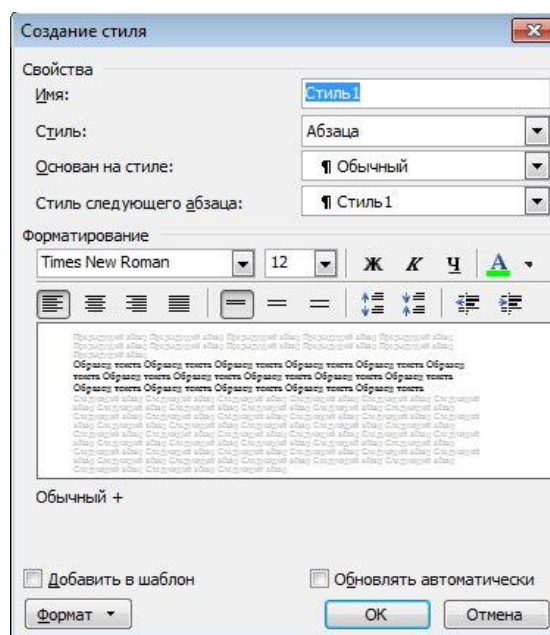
Создание стиля

Свойства

Имя: Стиль1

Стиль: Абзаца

Основан на стиле: ¶ Обычный

Стиль следующего абзаца: ¶ Стиль1

Форматирование

Times New Roman 12 Ж К Ч A

Предыдущий абзац Предыдущий абзац Предыдущий абзац Предыдущий абзац Предыдущий абзац Предыдущий абзац Предыдущий абзац Предыдущий абзац

Образец текста Образец текста Образец текста Образец текста Образец текста Образец текста Образец текста Образец текста Образец текста Образец текста Образец текста Образец текста Образец текста Образец текста Образец текста

Следующий абзац Следующий абзац Следующий абзац Следующий абзац Следующий абзац Следующий абзац Следующий абзац Следующий абзац Следующий абзац Следующий абзац Следующий абзац Следующий абзац Следующий абзац Следующий абзац Следующий абзац Следующий абзац Следующий абзац Следующий абзац Следующий абзац Следующий абзац Следующий абзац Следующий абзац

Обычный +

Добавить в шаблон

Обновлять автоматически

Формат ▾

ОК

Отмена